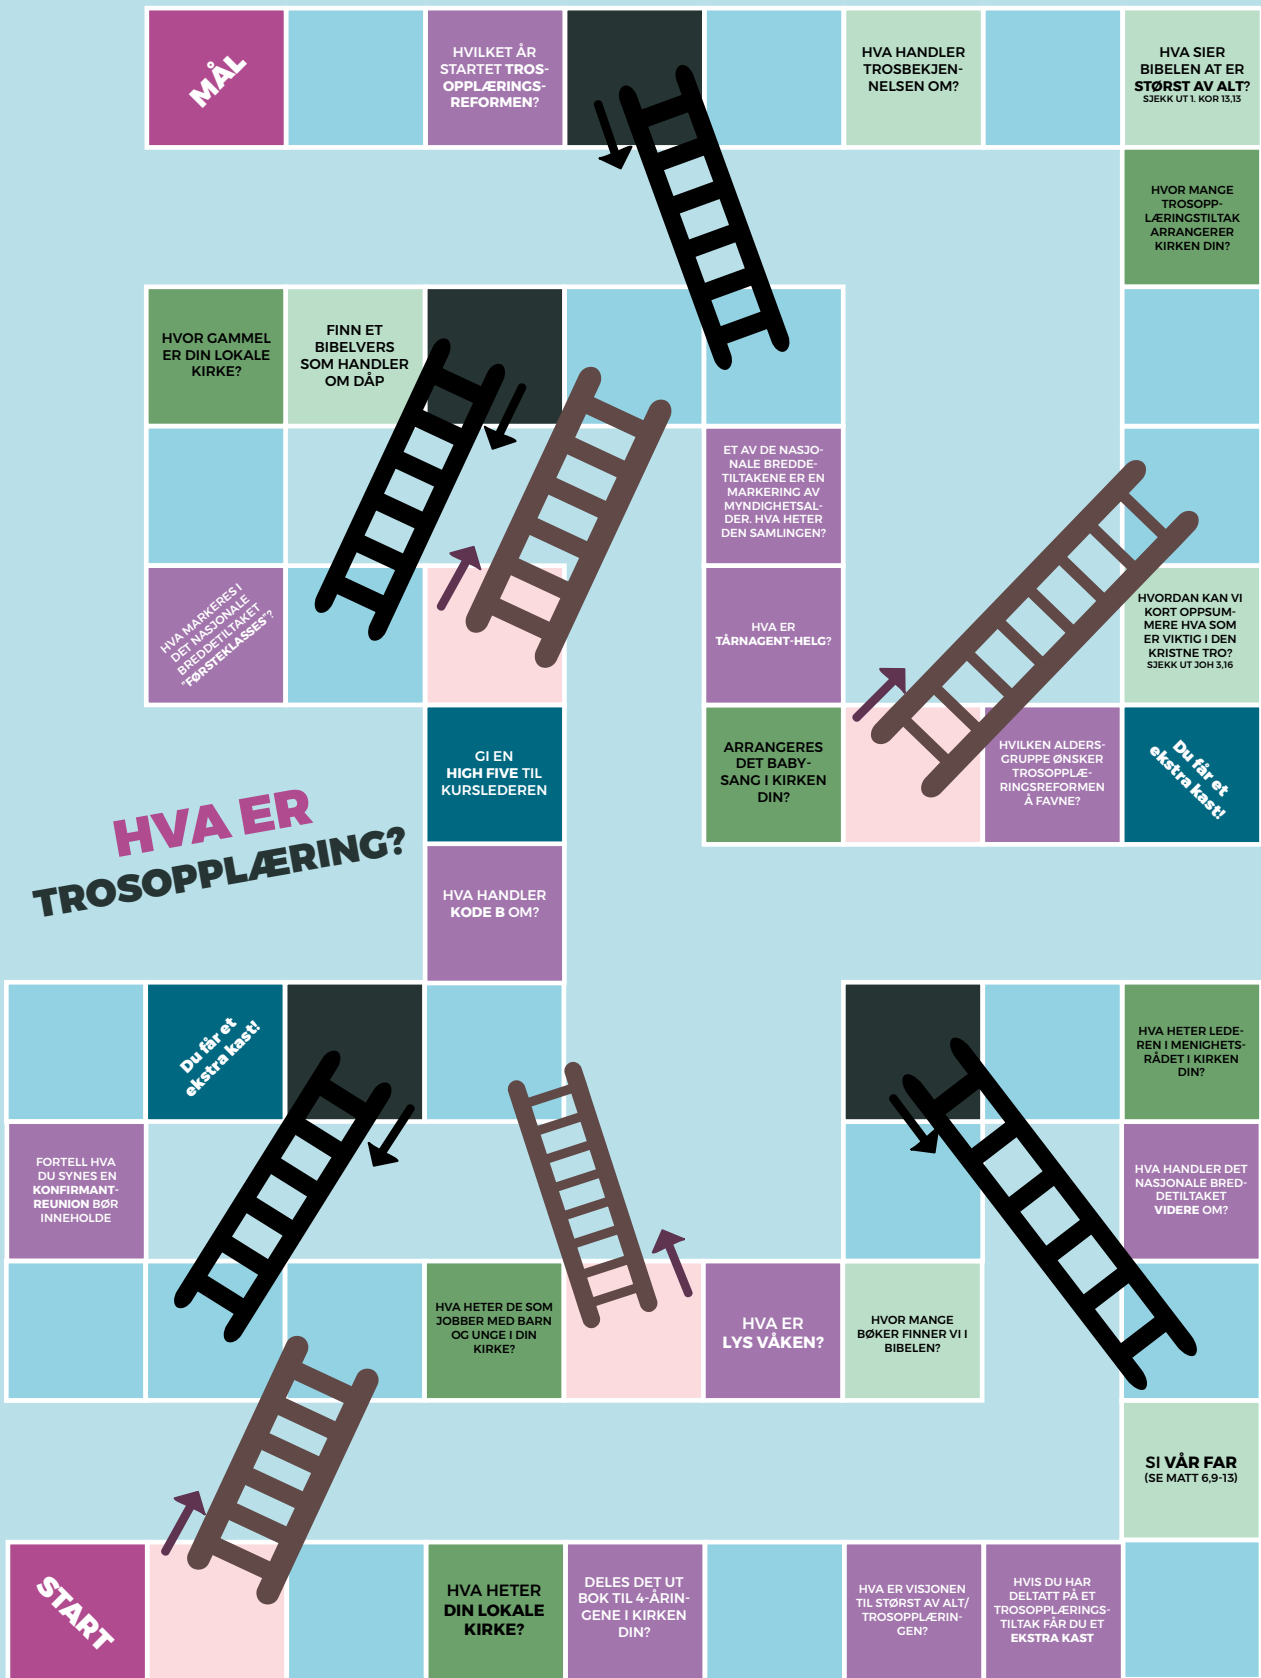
MÅL

HVILKET ÅR STARTET TROSOPPLÆRINGSREFORMEN?

HVA HANDLER TROSBEKJENNELSEN OM?

HVA SIER BIBELEN AT ER STØRST AV ALT? SJEKK UT 1. KOR 13,13

HVOR MANGE TROSOPPLÆRINGSTILTAK ARRANGERER KIRKEN DIN?

HVOR GAMMEL ER DIN LOKALE KIRKE?

FINN ET BIBELVERS SOM HANDLER OM DÅP

ET AV DE NASJONALE BREDDETILTAKENE ER EN MARKERING AV MYNDIGHETSALDER. HVA HETER DEN SAMLINGEN?

HVA MARKERES I DET NASJONALE BREDDETILTAKET "FØRSTEKLASSES"?

HVA ER TÅRNAGENT-HELG?

HVORDAN KAN VI KORT OPPSUMMERE HVA SOM ER VIKTIG I DEN KRISTNE TRO? SJEKK UT JOH 3,16

GI EN HIGH FIVE TIL KURSLEDEREN

ARRANGERES DET BABYSANG I KIRKEN DIN?

HVILKEN ALDERSGRUPPE ØNSKER TROSOPPLÆRINGSREFORMEN Å FAVNE?

Du får et ekstra kast!

HVA ER TROSOPPLÆRING?

HVA HANDLER KODE B OM?

Du får et ekstra kast!

HVA HETER LEDEREN I MENIGHETSRÅDET I KIRKEN DIN?

FORTELL HVA DU SYNES EN KONFIRMANTREUNION BØR INNEHOLDE

HVA HANDLER DET NASJONALE BREDDETILTAKET VIDERE OM?

HVA HETER DE SOM JOBBER MED BARN OG UNGE I DIN KIRKE?

HVA ER LYS VÅKEN?

HVOR MANGE BØKER FINNER VI I BIBELEN?

SI VÅR FAR (SE MATT 6,9-13)

START

HVA HETER DIN LOKALE KIRKE?

DELES DET UT BOK TIL 4-ÅRINGENE I KIRKEN DIN?

HVA ER VISJONEN TIL STØRST AV ALT/ TROSOPPLÆRINGEN?

HVIS DU HAR DELTATT PÅ ET TROSOPPLÆRINGSTILTAK FÅR DU ET EKSTRA KAST